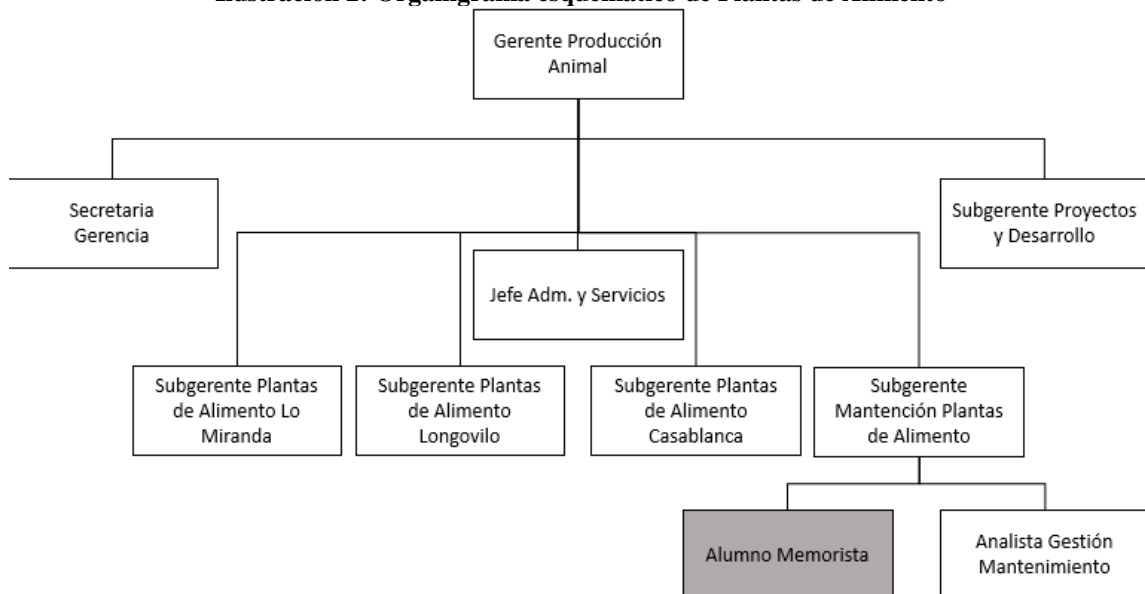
Ilustración 2: Organigrama esquemático de Plantas de Alimento

Gerente Producción Animal

Secretaria Gerencia

Subgerente Proyectos y Desarrollo

Jefe Adm. y Servicios

Subgerente Plantas de Alimento Lo Miranda

Subgerente Plantas de Alimento Longovilo

Subgerente Plantas de Alimento Casablanca

Subgerente Mantención Plantas de Alimento

Alumno Memorista

Analista Gestión Mantenimiento